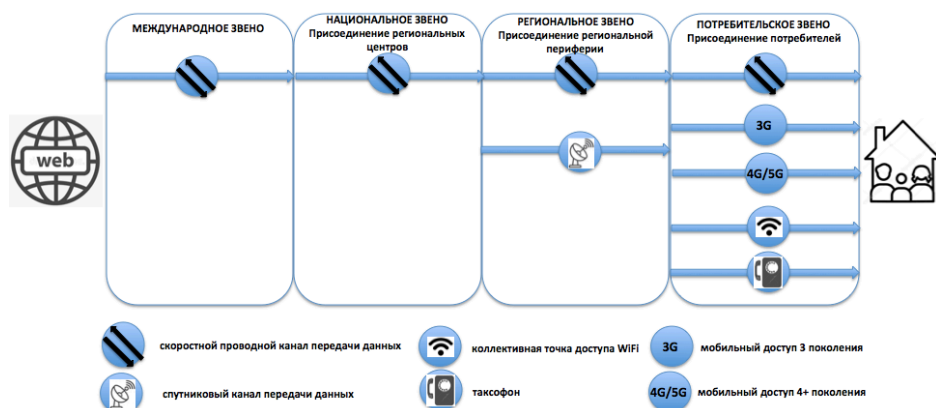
МЕЖДУНАРОДНОЕ ЗВЕНО

НАЦИОНАЛЬНОЕ ЗВЕНО
Присоединение региональных центров

РЕГИОНАЛЬНОЕ ЗВЕНО
Присоединение региональной периферии

ПОТРЕБИТЕЛЬСКОЕ ЗВЕНО
Присоединение потребителей

web

3G

4G/5G

скоростной проводной канал передачи данных

коллективная точка доступа WiFi

3G мобильный доступ 3 поколения

спутниковый канал передачи данных

таксофон

4G/5G мобильный доступ 4+ поколения